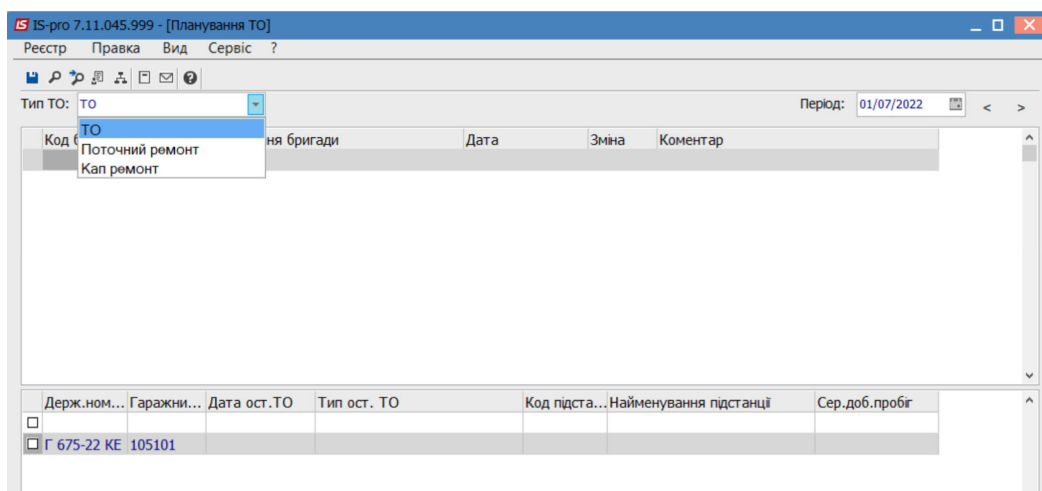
IS IS-pro 7.11.045.999 - [Планування ТО]

Реєстр Правка Вид Сервіс ?

Тип ТО: ТО

ТО
Поточний ремонт
Кап ремонт

Період: 01/07/2022 < >

| Код б | ня бригади | Дата | Зміна | Коментар |
|---|---|---|---|---|

| Держ.ном... | Гаражни... | Дата ост.ТО | Тип ост. ТО | Код підста... | Найменування підстанції | Сер.доб.пробіг |
|---|---|---|---|---|---|---|
| | | | | | | |
| Г 675-22 КЕ | 105101 | | | | | |